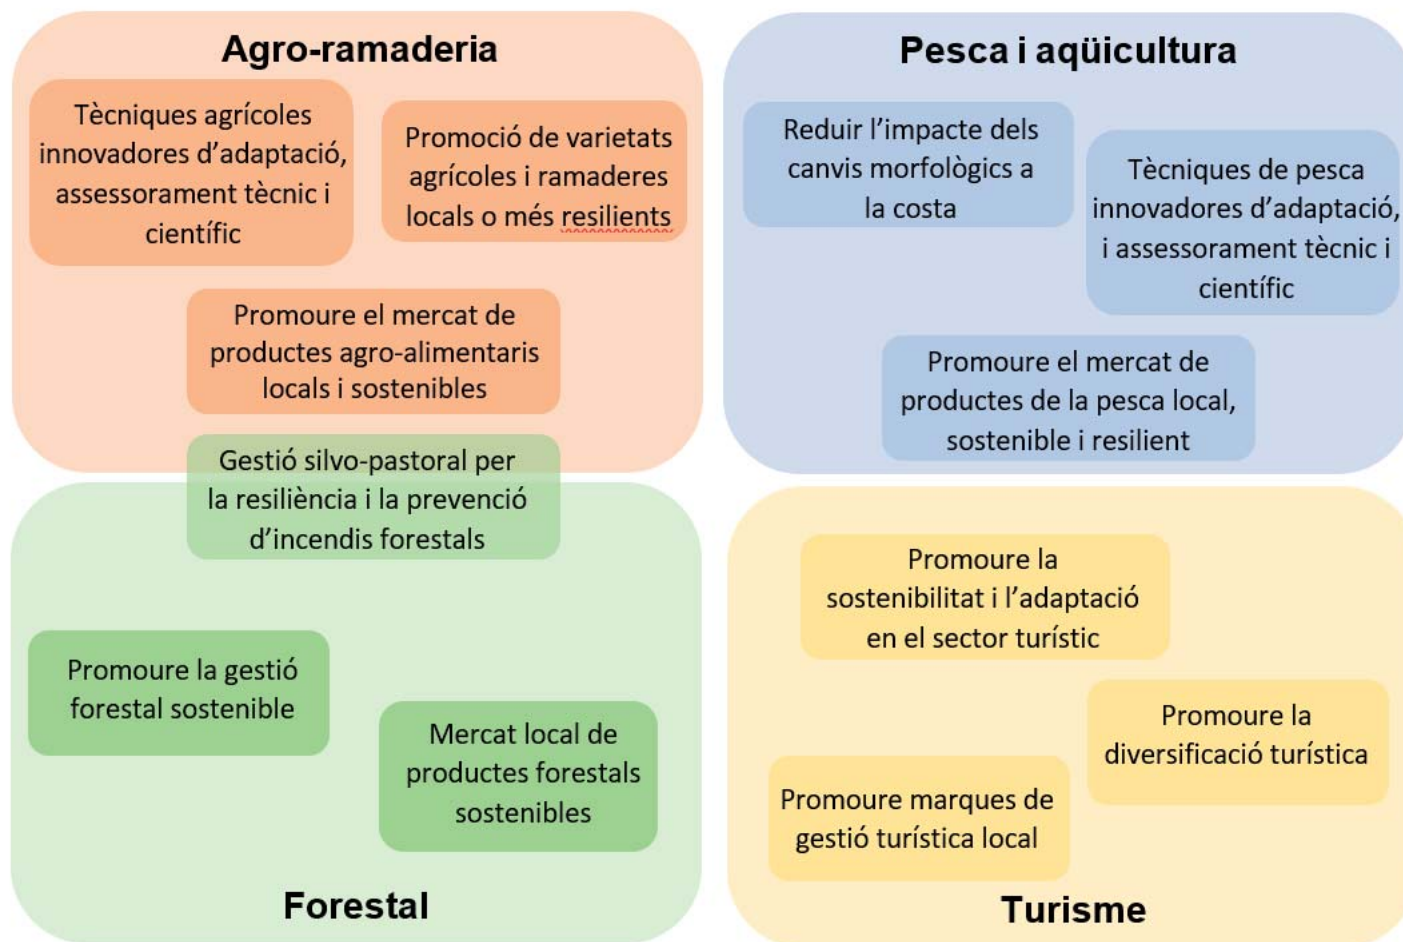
Agro-ramaderia

Tècniques agrícoles innovadores d'adaptació, assessorament tècnic i científic

Promoció de varietats agrícoles i ramaderes locals o més resilients

Promoure el mercat de productes agro-alimentaris locals i sostenibles

Gestió silvo-pastoral per la resiliència i la prevenció d'incendis forestals

Promoure la gestió forestal sostenible

Mercat local de productes forestals sostenibles

Forestal

Pesca i aqüicultura

Reduir l'impacte dels canvis morfològics a la costa

Tècniques de pesca innovadores d'adaptació, i assessorament tècnic i científic

Promoure el mercat de productes de la pesca local, sostenible i resilient

Promoure la sostenibilitat i l'adaptació en el sector turístic

Promoure la diversificació turística

Promoure marques de gestió turística local

Turisme